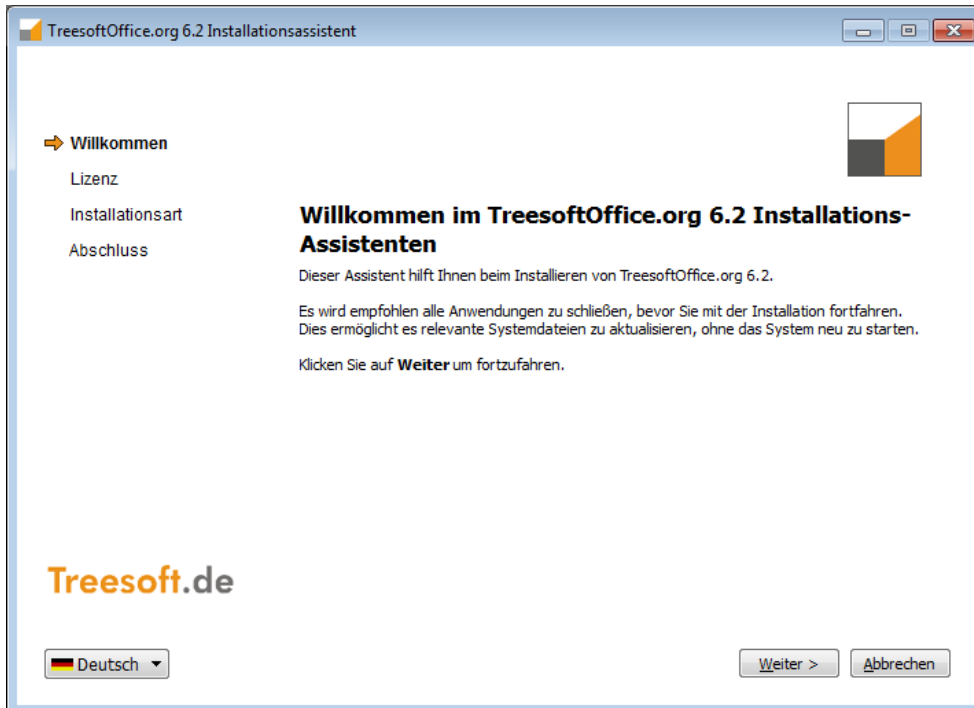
TreesoftOffice.org 6.2 Installationsassistent

Willkommen
Lizenz
Installationsart
Abschluss

Willkommen im TreesoftOffice.org 6.2 Installations-Assistenten

Dieser Assistent hilft Ihnen beim Installieren von TreesoftOffice.org 6.2.

Es wird empfohlen alle Anwendungen zu schließen, bevor Sie mit der Installation fortfahren. Dies ermöglicht es relevante Systemdateien zu aktualisieren, ohne das System neu zu starten.

Klicken Sie auf **Weiter** um fortzufahren.

Treesoft.de

Deutsch

Weiter >
Abbrechen